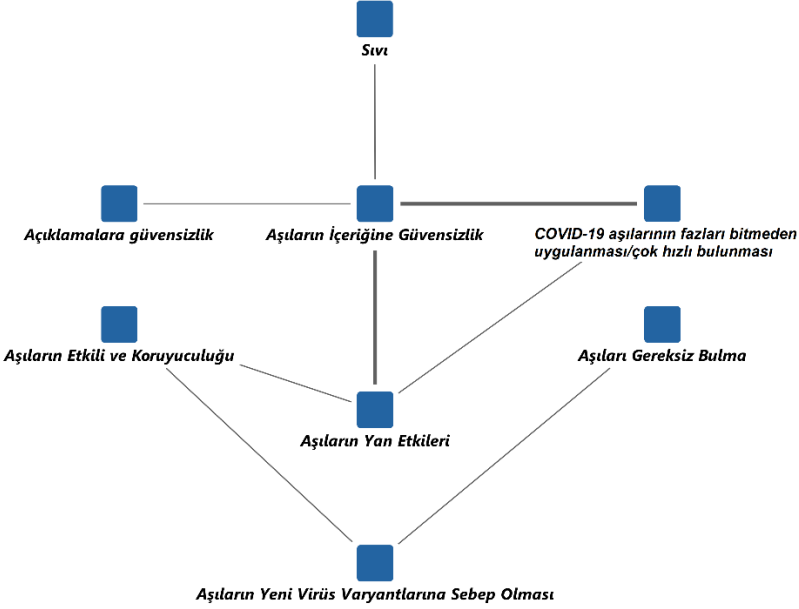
Sıvı

Açıklamalara güvensizlik

Aşıların İçeriğine Güvensizlik

COVID-19 aşılarının fazları bitmeden uygulanması/çok hızlı bulunması

Aşıların Etkili ve Koruyuculuğu

Aşıları Gereksiz Bulma

Aşıların Yan Etkileri

Aşıların Yeni Virüs Varyantlarına Sebep Olması